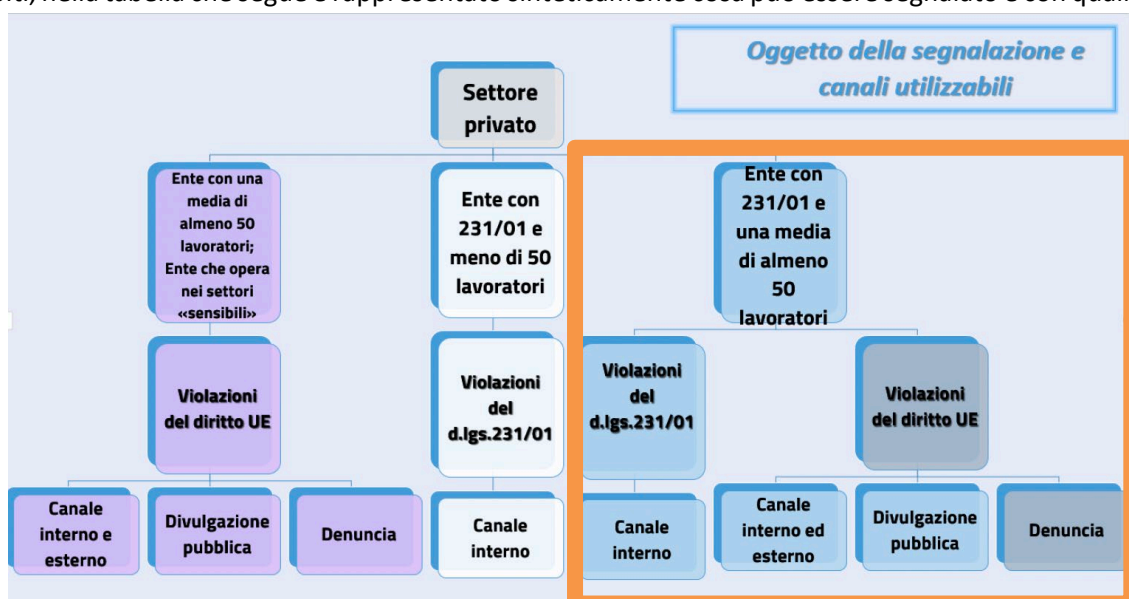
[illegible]

Oggetto della segnalazione e canali utilizzabili

Settore privato

Ente con una media di almeno 50 lavoratori; Ente che opera nei settori «sensibili»

Violazioni del diritto UE

Canale interno e esterno

Divulgazione pubblica

Denuncia

Ente con 231/01 e meno di 50 lavoratori

Violazioni del d.lgs.231/01

Canale interno

Ente con 231/01 e una media di almeno 50 lavoratori

Violazioni del d.lgs.231/01

Canale interno

Violazioni del diritto UE

Canale interno ed esterno

Divulgazione pubblica

Denuncia